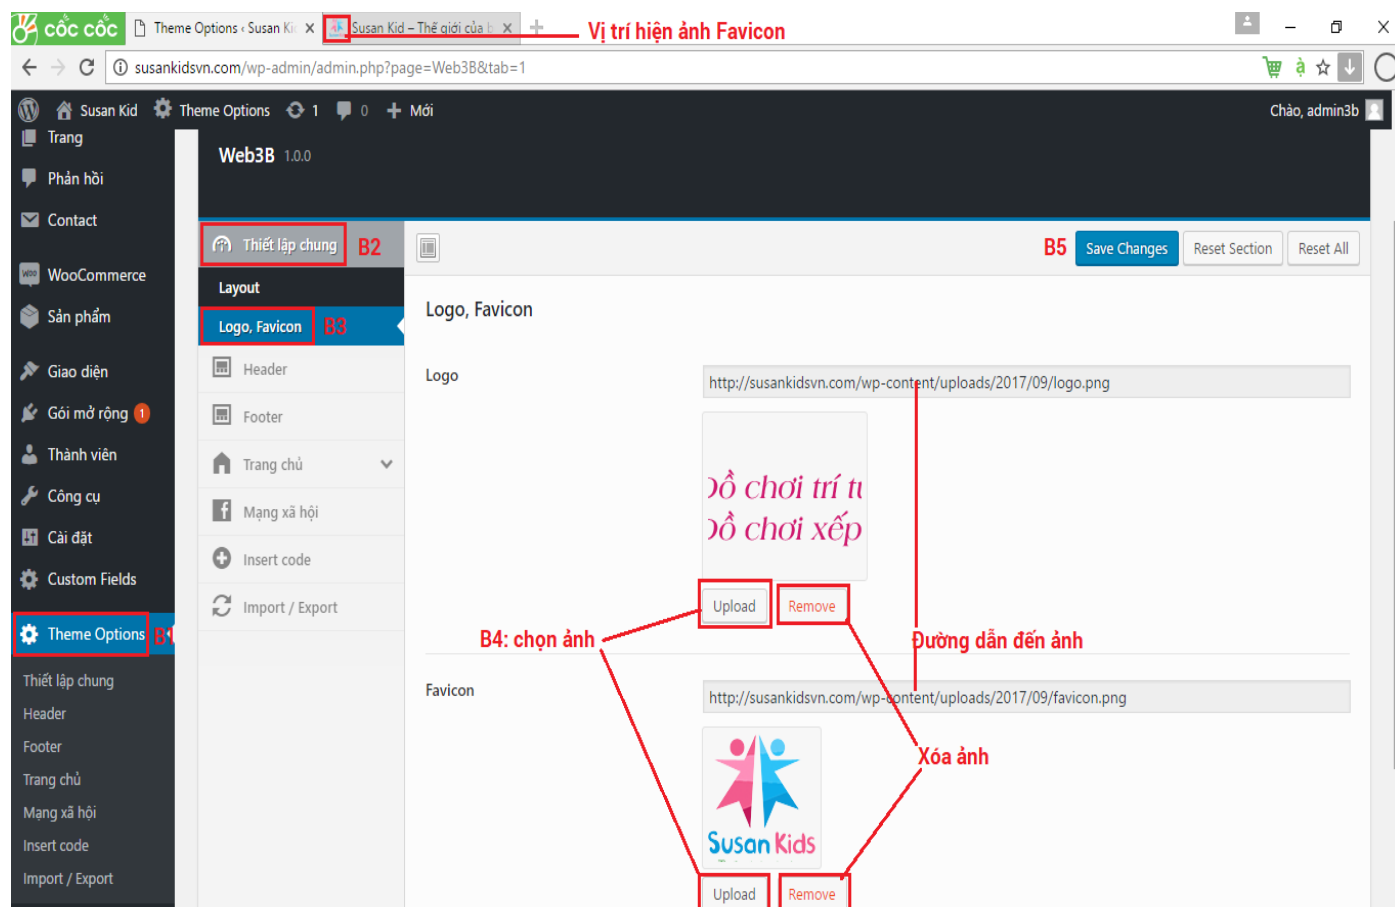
cốc cốc   Theme Options ‹ Susan Ki ×   Susan Kid – Thế giới của b ×   Vị trí hiện ảnh Favicon

susankidsvn.com/wp-admin/admin.php?page=Web3B&tab=1

Susan Kid   Theme Options   1   0   Mới   Chào, admin3b

Trang
Phản hồi
Contact
WooCommerce
Sản phẩm
Giao diện
Gói mở rộng 1
Thành viên
Công cụ
Cài đặt
Custom Fields
Theme Options B1
Thiết lập chung
Header
Footer
Trang chủ
Mạng xã hội
Insert code
Import / Export

Web3B 1.0.0

Thiết lập chung B2
Layout
Logo, Favicon B3
Header
Footer
Trang chủ
Mạng xã hội
Insert code
Import / Export

B5 Save Changes   Reset Section   Reset All

Logo, Favicon

Logo
http://susankidsvn.com/wp-content/uploads/2017/09/logo.png
Đồ chơi trí tu
Đồ chơi xếp
Upload   Remove

B4: chọn ảnh   Đường dẫn đến ảnh

Favicon
http://susankidsvn.com/wp-content/uploads/2017/09/favicon.png
Susan Kids
Xóa ảnh
Upload   Remove